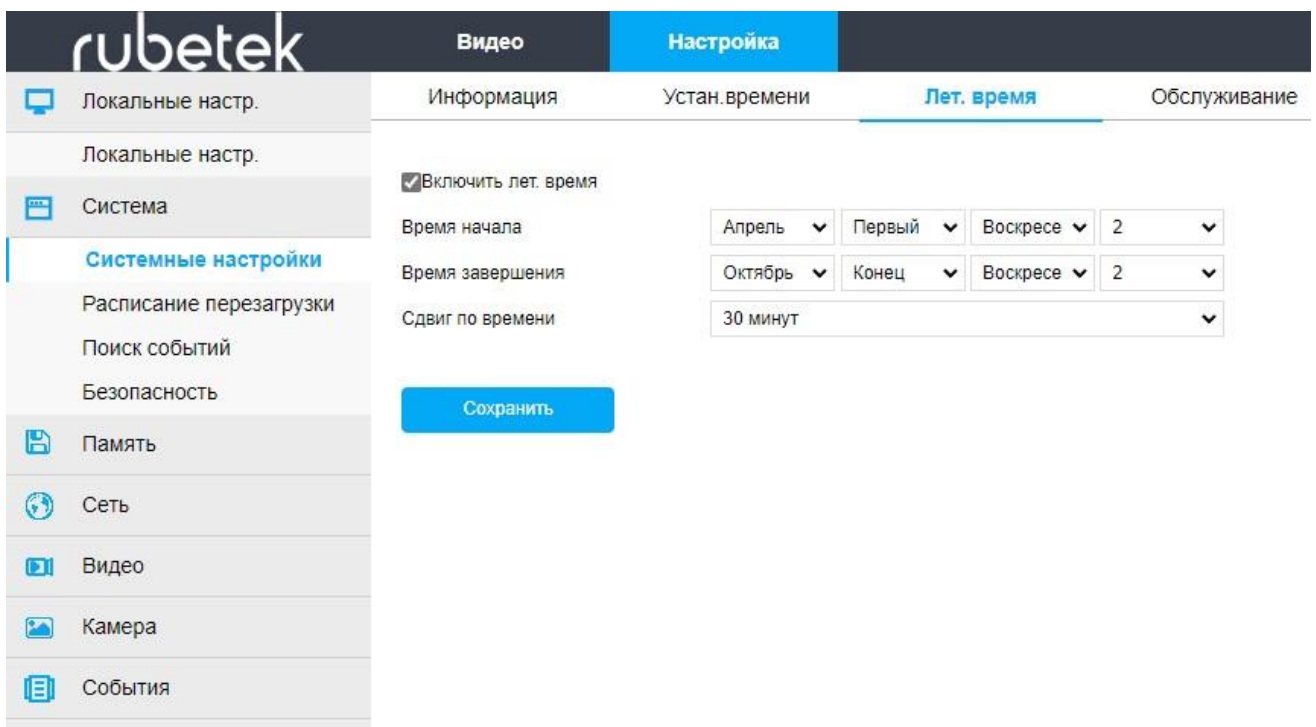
rubetek

Видео

Настройка

Локальные настр.

Локальные настр.

Система

Системные настройки

Расписание перезагрузки

Поиск событий

Безопасность

Память

Сеть

Видео

Камера

События

Информация

Устан.времени

Лет. время

Обслуживание

Включить лет. время

Время начала

Апрель

Первый

Воскресе

2

Время завершения

Октябрь

Конец

Воскресе

2

Сдвиг по времени

30 минут

Сохранить